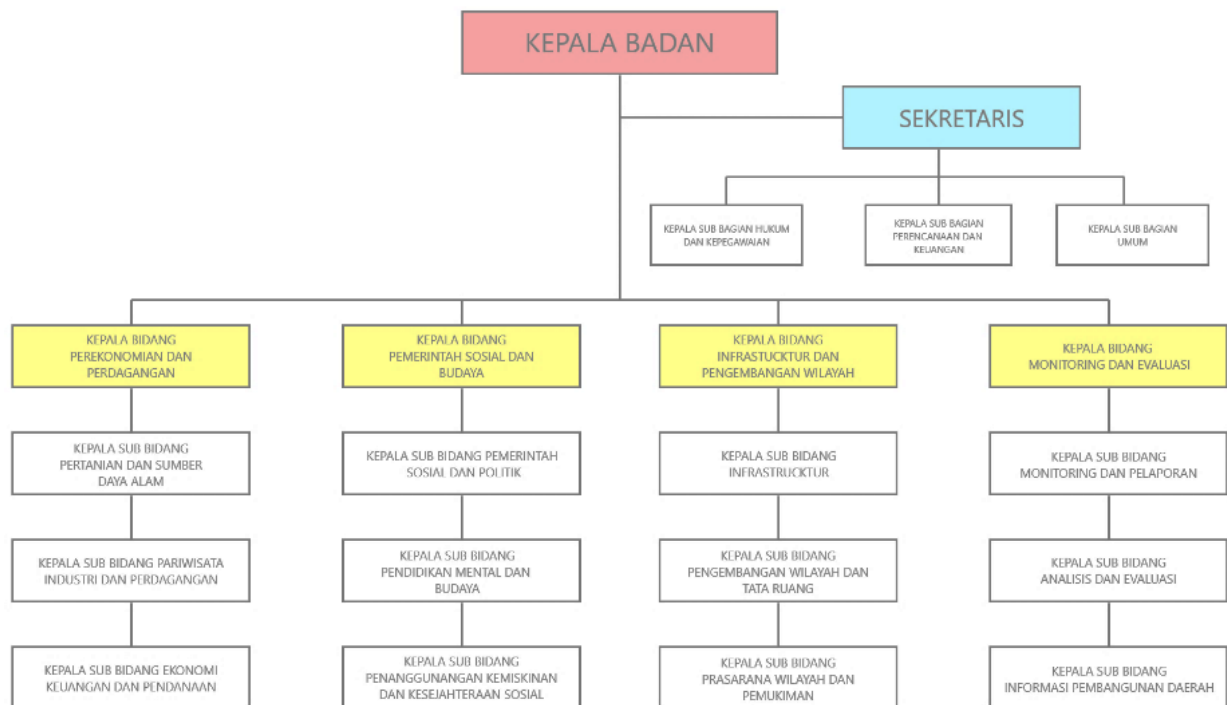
KEPALA BADAN

SEKRETARIS

KEPALA SUB BAGIAN HUKUM DAN KEPEGAWAIAN

KEPALA SUB BAGIAN PERENCANAAN DAN KEUANGAN

KEPALA SUB BAGIAN UMUM

KEPALA BIDANG PEREKONOMIAN DAN PERDAGANGAN

KEPALA SUB BIDANG PERTANIAN DAN SUMBER DAYA ALAM

KEPALA SUB BIDANG PARIWISATA INDUSTRI DAN PERDAGANGAN

KEPALA SUB BIDANG EKONOMI KEUANGAN DAN PENDANAAN

KEPALA BIDANG PEMERINTAH SOSIAL DAN BUDAYA

KEPALA SUB BIDANG PEMERINTAH SOSIAL DAN POLITIK

KEPALA SUB BIDANG PENDIDIKAN MENTAL DAN BUDAYA

KEPALA SUB BIDANG PENANGGUNANGAN KEMISKINAN DAN KESEJAHTERAAN SOSIAL

KEPALA BIDANG INFRASTUCKTUR DAN PENGEMBANGAN WILAYAH

KEPALA SUB BIDANG INFRASTRUCKTUR

KEPALA SUB BIDANG PENGEMBANGAN WILAYAH DAN TATA RUANG

KEPALA SUB BIDANG PRASARANA WILAYAH DAN PEMUKIMAN

KEPALA BIDANG MONITORING DAN EVALUASI

KEPALA SUB BIDANG MONITORING DAN PELAPORAN

KEPALA SUB BIDANG ANALISIS DAN EVALUASI

KEPALA SUB BIDANG INFORMASI PEMBANGUNAN DAERAH